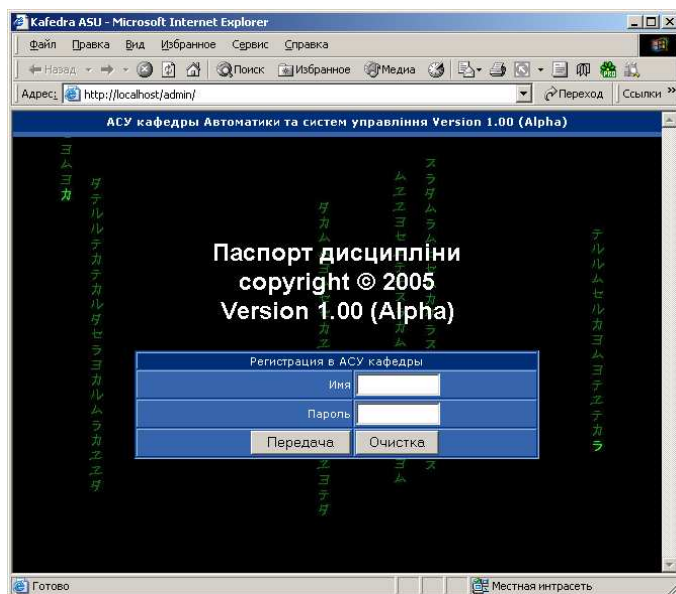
Kafedra ASU - Microsoft Internet Explorer

Файл Правка Вид Избранное Сервис Справка

Назад Поиск Избранное Медиа

Адрес: http://localhost/admin/ Переход Ссылки

АСУ кафедры Автоматики та систем управління Version 1.00 (Alpha)

Паспорт дисципліни
copyright © 2005
Version 1.00 (Alpha)

Регистрация в АСУ кафедры

Имя

Пароль

Передача Очистка

Готово Местная интрасеть